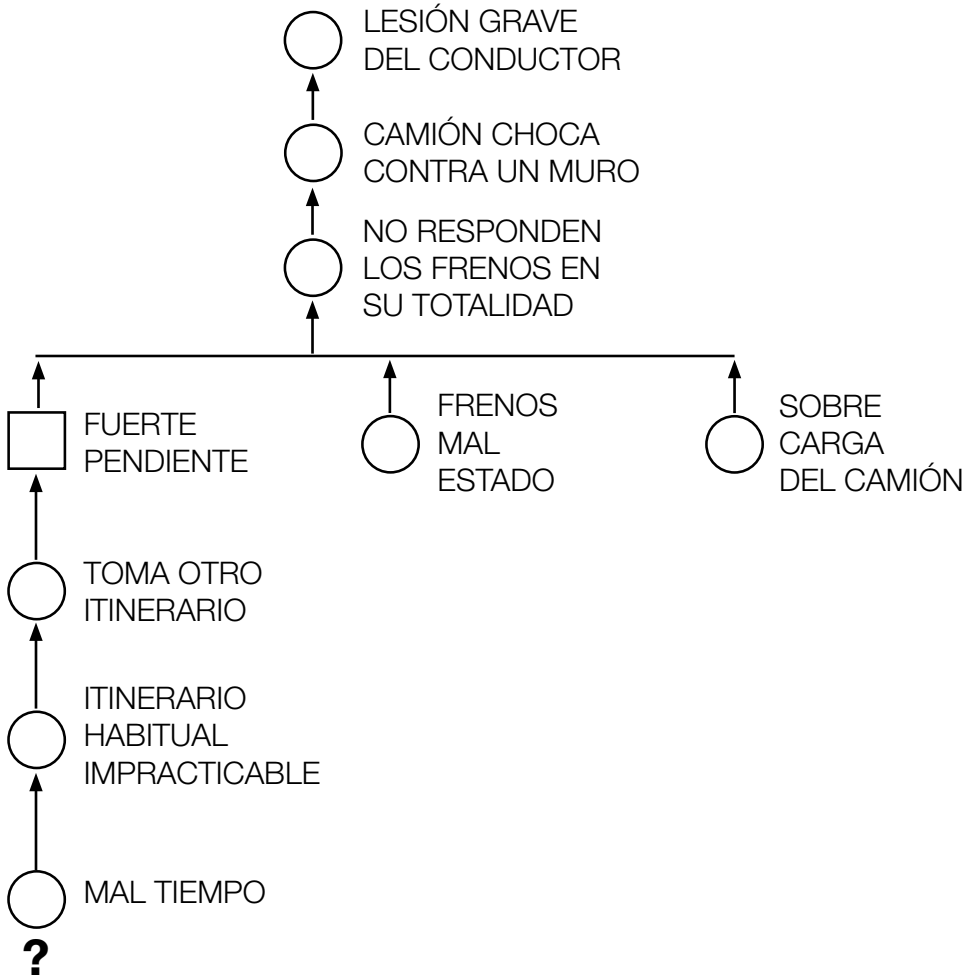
LESIÓN GRAVE DEL CONDUCTOR

CAMIÓN CHOCA CONTRA UN MURO

NO RESPONDEN LOS FRENOS EN SU TOTALIDAD

FUERTE PENDIENTE

FRENOS MAL ESTADO

SOBRE CARGA DEL CAMIÓN

TOMA OTRO ITINERARIO

ITINERARIO HABITUAL IMPRACTICABLE

MAL TIEMPO

?